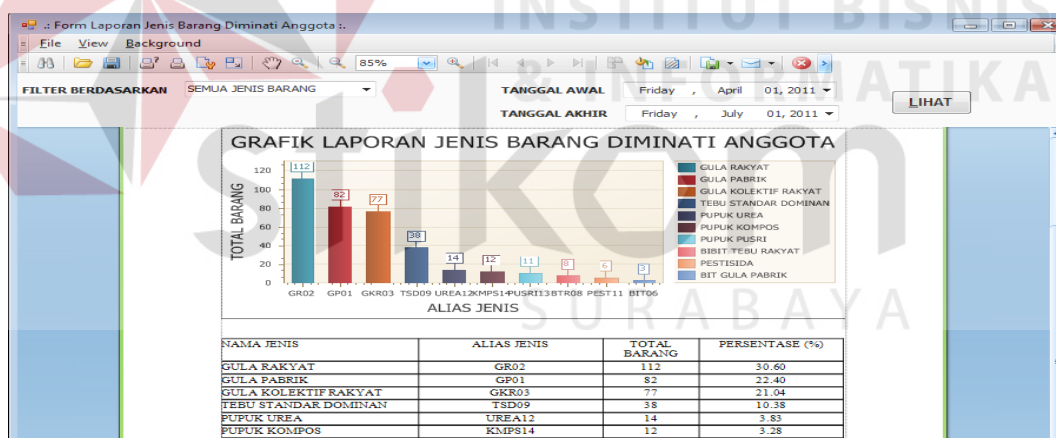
.: Form Laporan Jenis Barang Diminati Anggota :.

File View Background

85%

INSTITUT BISNIS & INFORMATIKA

FILTER BERDASARKAN SEMUA JENIS BARANG

TANGGAL AWAL Friday , April 01, 2011

TANGGAL AKHIR Friday , July 01, 2011

LIHAT

GRAFIK LAPORAN JENIS BARANG DIMINATI ANGGOTA

TOTAL BARANG

0 20 40 60 80 100 120

112 82 77 38 14 12 11 8 6 3

GR02 GP01 GKR03 TSD09 UREA12 KMPS14 PUSRI13 BTR08 PEST11 BIT06

ALIAS JENIS

GULA RAKYAT
GULA PABRIK
GULA KOLEKTIF RAKYAT
TEBU STANDAR DOMINAN
PUPUK UREA
PUPUK KOMPOS
PUPUK PUSRI
BIBIT TEBU RAKYAT
PESTISIDA
BIT GULA PABRIK

stikom SURABAYA

| NAMA JENIS | ALIAS JENIS | TOTAL BARANG | PERSENTASE (%) |
|---|---|---|---|
| GULA RAKYAT | GR02 | 112 | 30.60 |
| GULA PABRIK | GP01 | 82 | 22.40 |
| GULA KOLEKTIF RAKYAT | GKR03 | 77 | 21.04 |
| TEBU STANDAR DOMINAN | TSD09 | 38 | 10.38 |
| PUPUK UREA | UREA12 | 14 | 3.83 |
| PUPUK KOMPOS | KMPS14 | 12 | 3.28 |